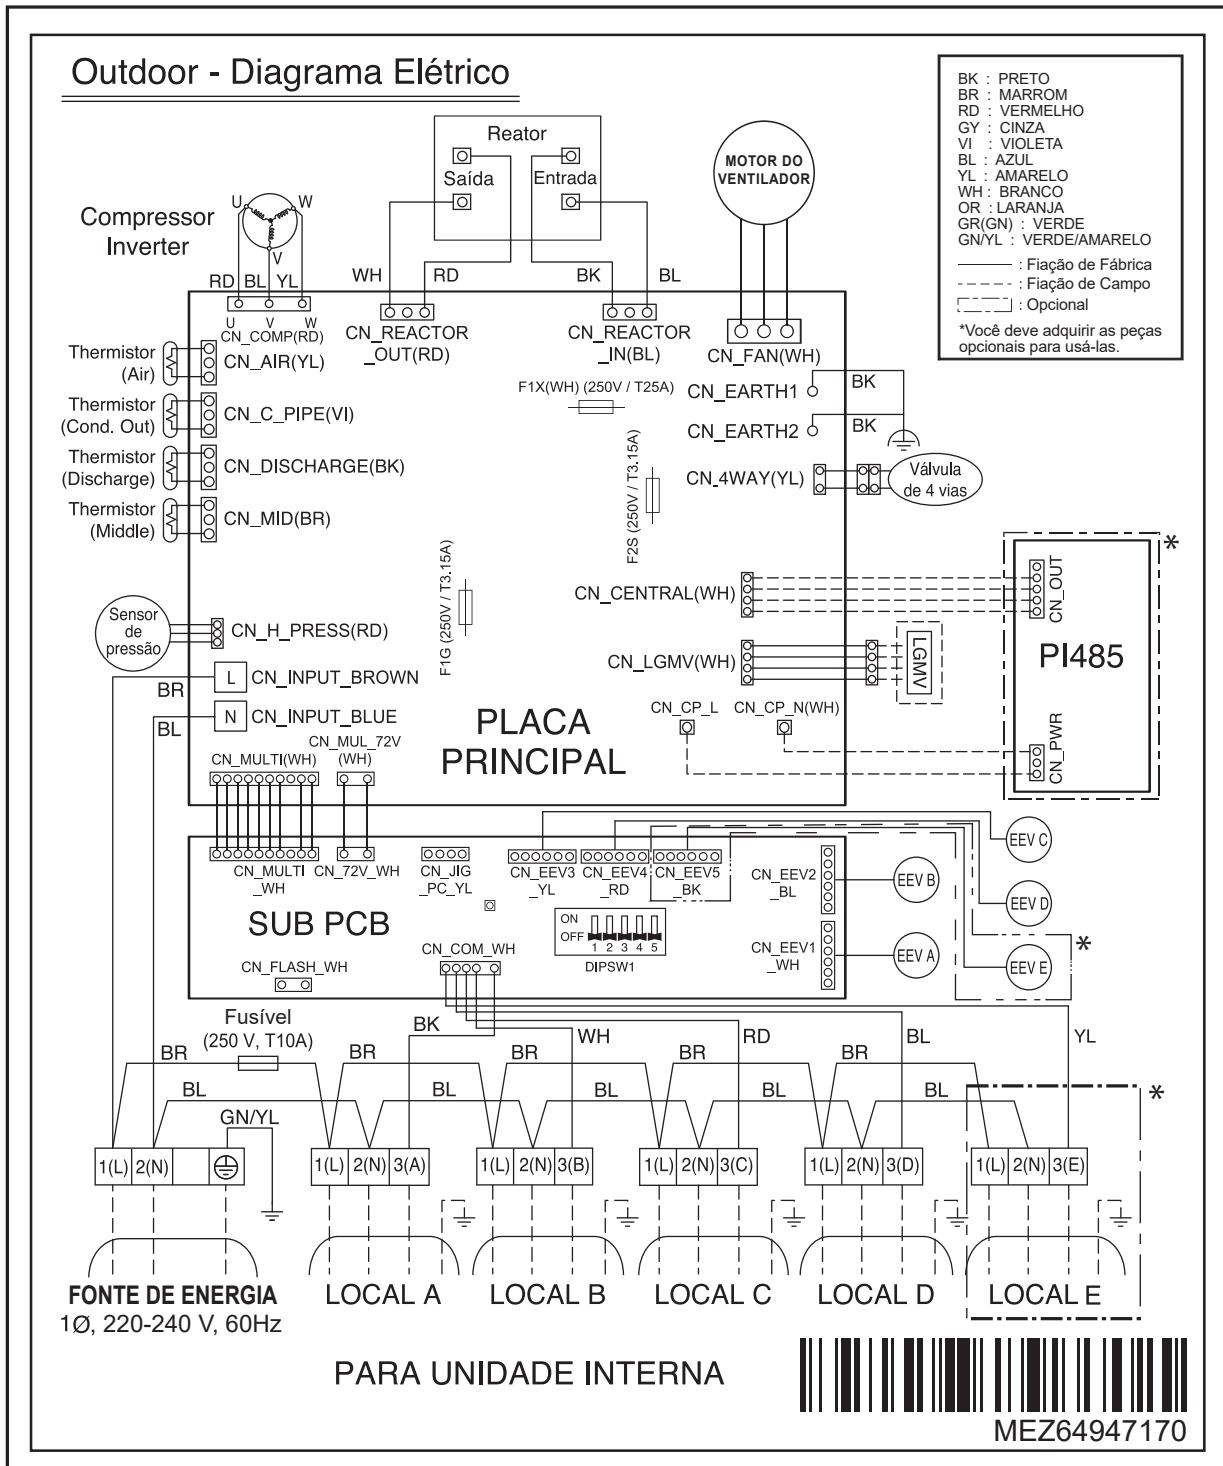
Outdoor - Diagrama Elétrico

BK : PRETO
BR : MARROM
RD : VERMELHO
GY : CINZA
VI : VIOLETA
BL : AZUL
YL : AMARELO
WH : BRANCO
OR : LARANJA
GR(GN) : VERDE
GN/YL : VERDE/AMARELO
: Fiação de Fábrica
: Fiação de Campo
: Opcional
*Você deve adquirir as peças opcionais para usá-las.

Reator
Saída
Entrada

MOTOR DO VENTILADOR

Compressor Inverter
U W V
RD BL YL
U V W
CN_COMP(RD)

WH RD BK BL
CN_REACTOR _OUT(RD)
CN_REACTOR _IN(BL)
CN_FAN(WH)

Thermistor (Air) CN_AIR(YL)
Thermistor (Cond. Out) CN_C_PIPE(VI)
Thermistor (Discharge) CN_DISCHARGE(BK)
Thermistor (Middle) CN_MID(BR)

F1X(WH) (250V / T25A)
CN_EARTH1 BK
CN_EARTH2 BK
F2S (250V / T3.15A)
CN_4WAY(YL)
Válvula de 4 vias

*
CN_OUT
CN_CENTRAL(WH)
F1G (250V / T3.15A)
Sensor de pressão
CN_H_PRESS(RD)
CN_LGMV(WH)
LGMV
PI485
L CN_INPUT_BROWN
BR
N CN_INPUT_BLUE
BL
CN_CP_L CN_CP_N(WH)
CN_PWR
CN_MUL_72V (WH)
CN_MULTI(WH)
PLACA PRINCIPAL

CN_MULTI _WH
CN_72V_WH
CN_JIG _PC_YL
CN_EEV3 _YL
CN_EEV4 _RD
CN_EEV5 _BK
EEV C
CN_EEV2 _BL
EEV B
EEV D
SUB PCB
ON OFF 1 2 3 4 5
DIPSW1
CN_EEV1 _WH
EEV A
EEV E
*
CN_FLASH_WH
CN_COM_WH

Fusível (250 V, T10A)
BK
WH
RD
BL
YL
BR BR BR BR BR
BL BL BL BL BL BL
GN/YL
*
1(L) 2(N)
1(L) 2(N) 3(A)
1(L) 2(N) 3(B)
1(L) 2(N) 3(C)
1(L) 2(N) 3(D)
1(L) 2(N) 3(E)

FONTE DE ENERGIA
1Ø, 220-240 V, 60Hz
LOCAL A
LOCAL B
LOCAL C
LOCAL D
LOCAL E

PARA UNIDADE INTERNA
MEZ64947170